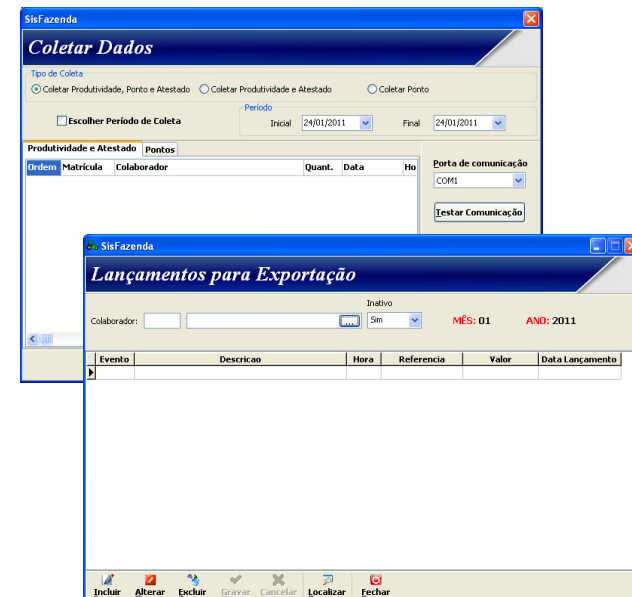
SisFazenda

Coletar Dados

Tipo de Coleta

Coletar Produtividade, Ponto e Atestado

Coletar Produtividade e Atestado

Coletar Ponto

Escolher Período de Coleta

Período

Inicial 24/01/2011

Final 24/01/2011

Produtividade e Atestado | Pontos

| Ordem | Matrícula | Colaborador | Quant. | Data | Ho |
|---|---|---|---|---|---|

Porta de comunicação

COM1

Testar Comunicação

SisFazenda

Lançamentos para Exportação

Colaborador:

...

Inativo

Sim

MÊS: 01

ANO: 2011

| Evento | Descricao | Hora | Referencia | Valor | Data Lançamento |
|---|---|---|---|---|---|
| | | | | | |

Incluir Alterar Excluir Gravar Cancelar Localizar Fechar